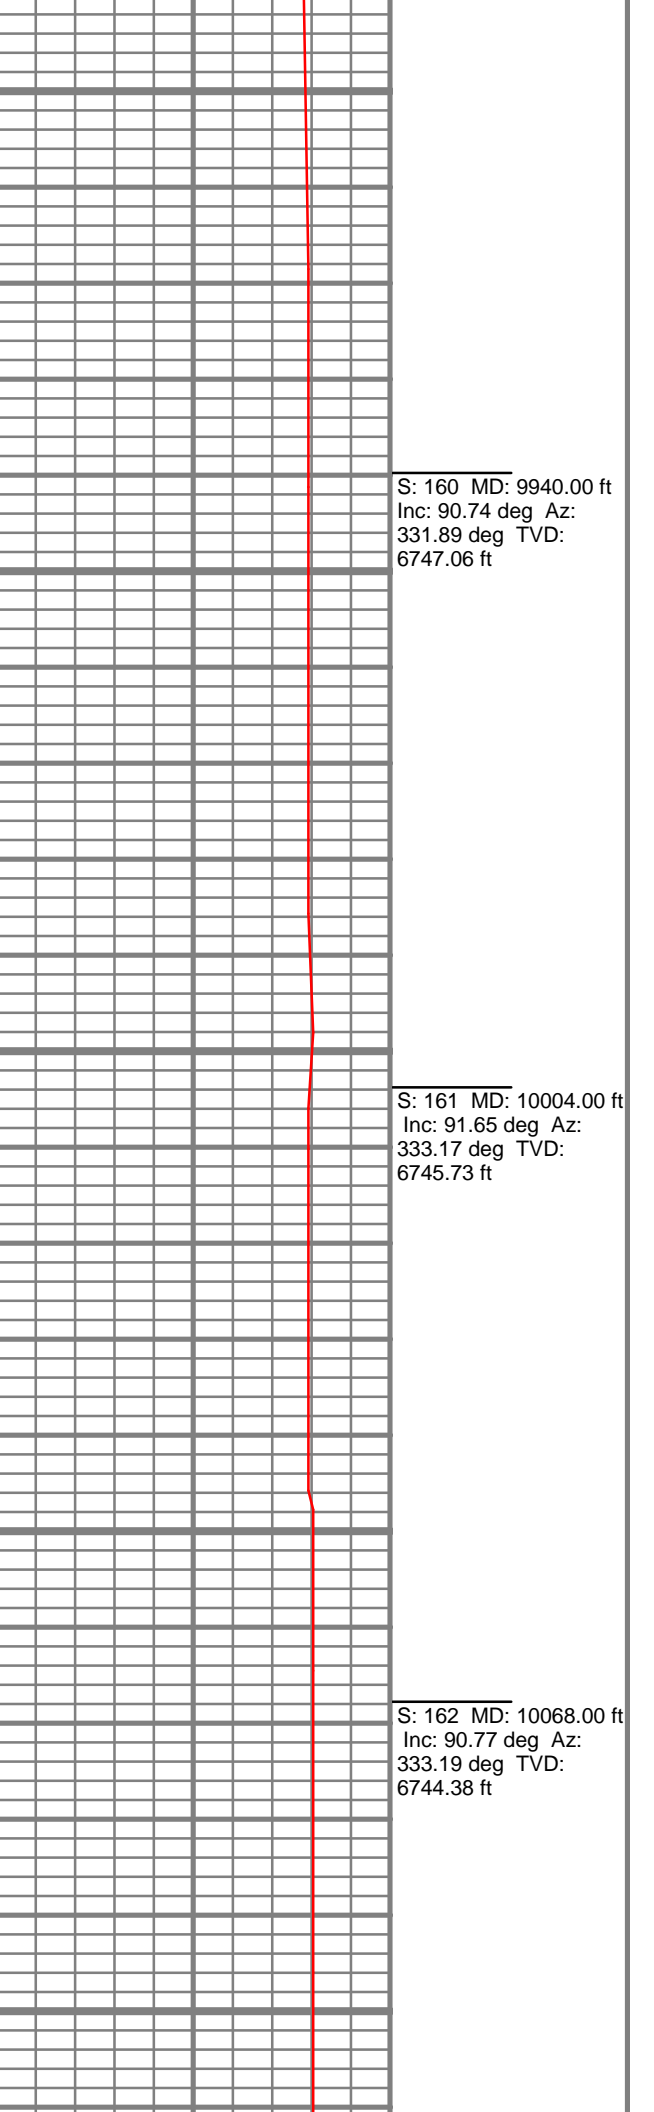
S: 160 MD: 9940.00 ft Inc: 90.74 deg Az: 331.89 deg TVD: 6747.06 ft

S: 161 MD: 10004.00 ft Inc: 91.65 deg Az: 333.17 deg TVD: 6745.73 ft

S: 162 MD: 10068.00 ft Inc: 90.77 deg Az: 333.19 deg TVD: 6744.38 ft